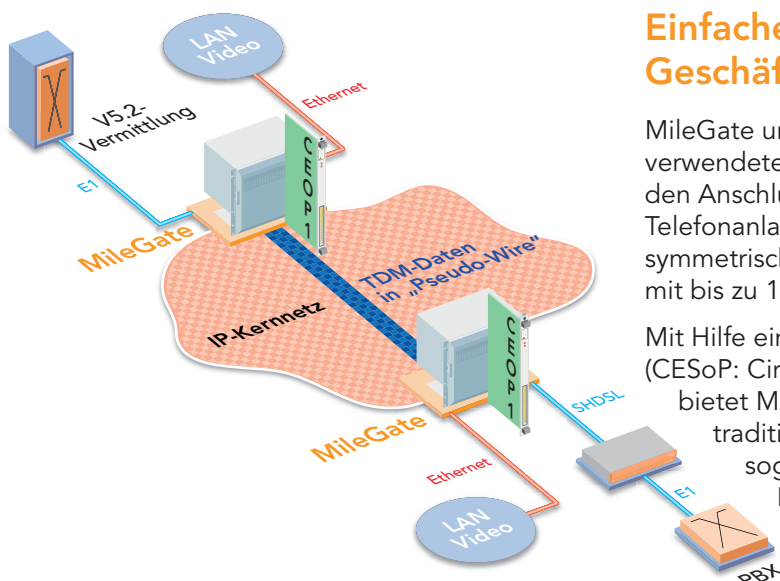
LAN Video

Ethernet

V5.2-Vermittlung

E1

CEOP1

MileGate

TDM-Daten in „Pseudo-Wire"

IP-Kernnetz

CEOP1

MileGate

SHDSL

Ethernet

E1

LAN Video

PBX

Einfache
Geschäf

MileGate ur
verwendete
den Anschlu
Telefonanla
symmetrisch
mit bis zu 1

Mit Hilfe ein
(CESoP: Cir
bietet M
traditi
sog
I